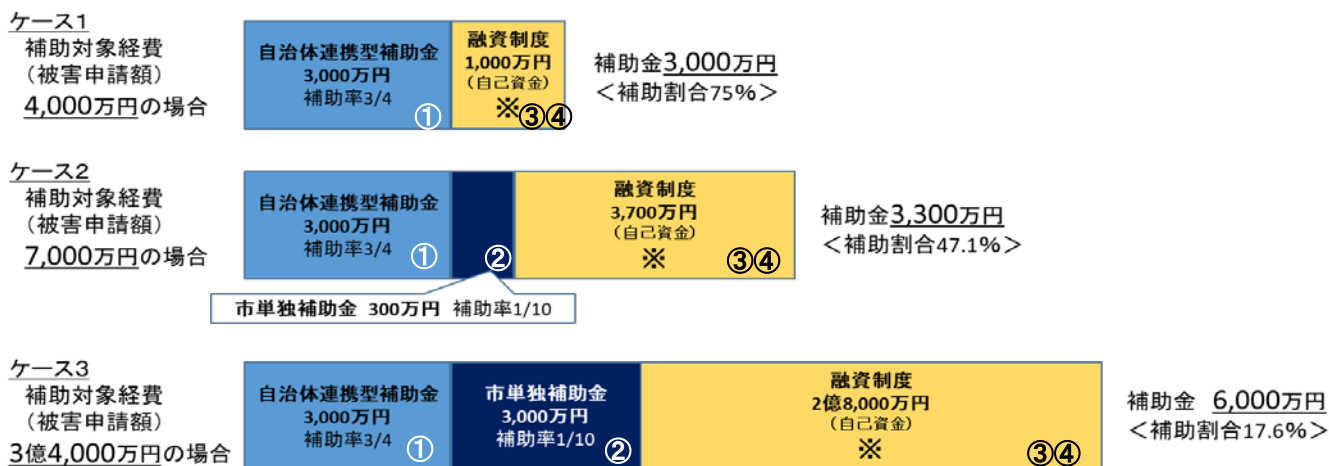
ケース1
補助対象経費
（被害申請額）
4,000万円の場合

自治体連携型補助金
3,000万円
補助率3/4
①

融資制度
1,000万円
（自己資金）
※③④

補助金3,000万円
＜補助割合75%＞

ケース2
補助対象経費
（被害申請額）
7,000万円の場合

自治体連携型補助金
3,000万円
補助率3/4
①

②

融資制度
3,700万円
（自己資金）
※ ③④

補助金3,300万円
＜補助割合47.1%＞

市単独補助金 300万円 補助率1/10

ケース3
補助対象経費
（被害申請額）
3億4,000万円の場合

自治体連携型補助金
3,000万円
補助率3/4
①

市単独補助金
3,000万円
補助率1/10
②

融資制度
2億8,000万円
（自己資金）
※ ③④

補助金 6,000万円
＜補助割合17.6%＞